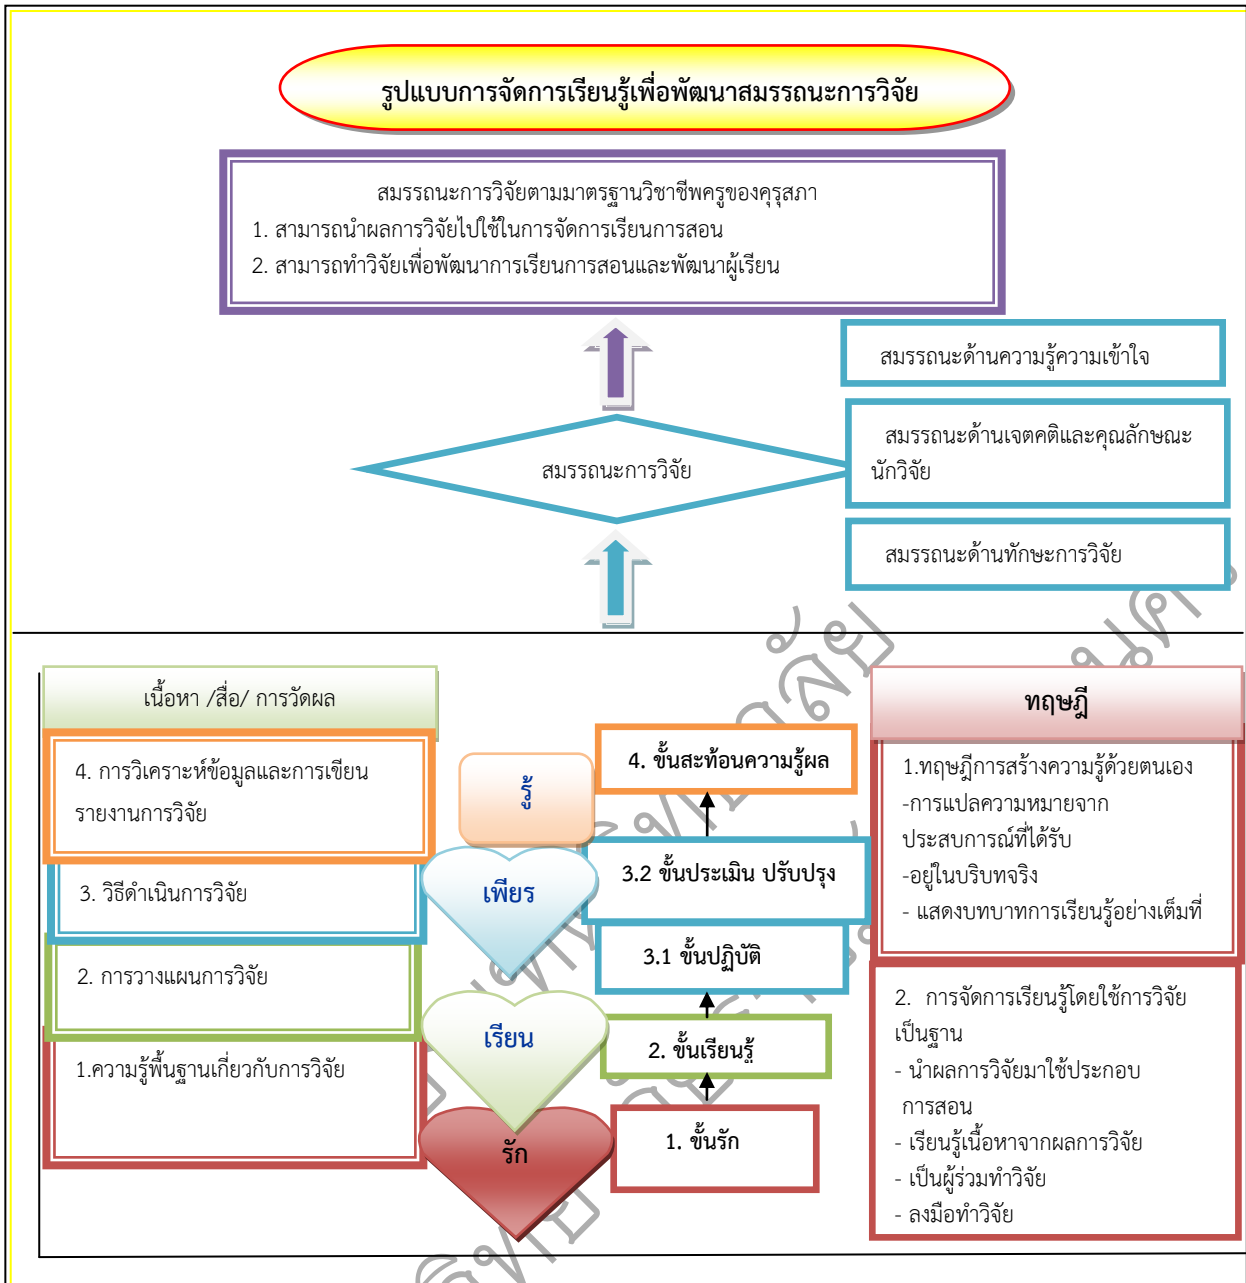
รูปแบบการจัดการเรียนรู้เพื่อพัฒนาสมรรถนะการวิจัย

สมรรถนะการวิจัยตามมาตรฐานวิชาชีพครูของคุรุสภา
1. สามารถนำผลการวิจัยไปใช้ในการจัดการเรียนการสอน
2. สามารถทำวิจัยเพื่อพัฒนาการเรียนการสอนและพัฒนาผู้เรียน

สมรรถนะด้านความรู้ความเข้าใจ

สมรรถนะการวิจัย

สมรรถนะด้านเจตคติและคุณลักษณะนักวิจัย

สมรรถนะด้านทักษะการวิจัย

เนื้อหา /สื่อ/ การวัดผล

4. การวิเคราะห์ข้อมูลและการเขียนรายงานการวิจัย

3. วิธีดำเนินการวิจัย

2. การวางแผนการวิจัย

1.ความรู้พื้นฐานเกี่ยวกับการวิจัย

รู้

เพียร

เรียน

รัก

4. ขั้นสะท้อนความรู้ผล

3.2 ขั้นประเมิน ปรับปรุง

3.1 ขั้นปฏิบัติ

2. ขั้นเรียนรู้

1. ขั้นรัก

ทฤษฎี

1.ทฤษฎีการสร้างความรู้ด้วยตนเอง
-การแปลความหมายจากประสบการณ์ที่ได้รับ
-อยู่ในบริบทจริง
- แสดงบทบาทการเรียนรู้อย่างเต็มที่

2. การจัดการเรียนรู้โดยใช้การวิจัยเป็นฐาน
- นำผลการวิจัยมาใช้ประกอบการสอน
- เรียนรู้เนื้อหาจากผลการวิจัย
- เป็นผู้ร่วมทำวิจัย
- ลงมือทำวิจัย